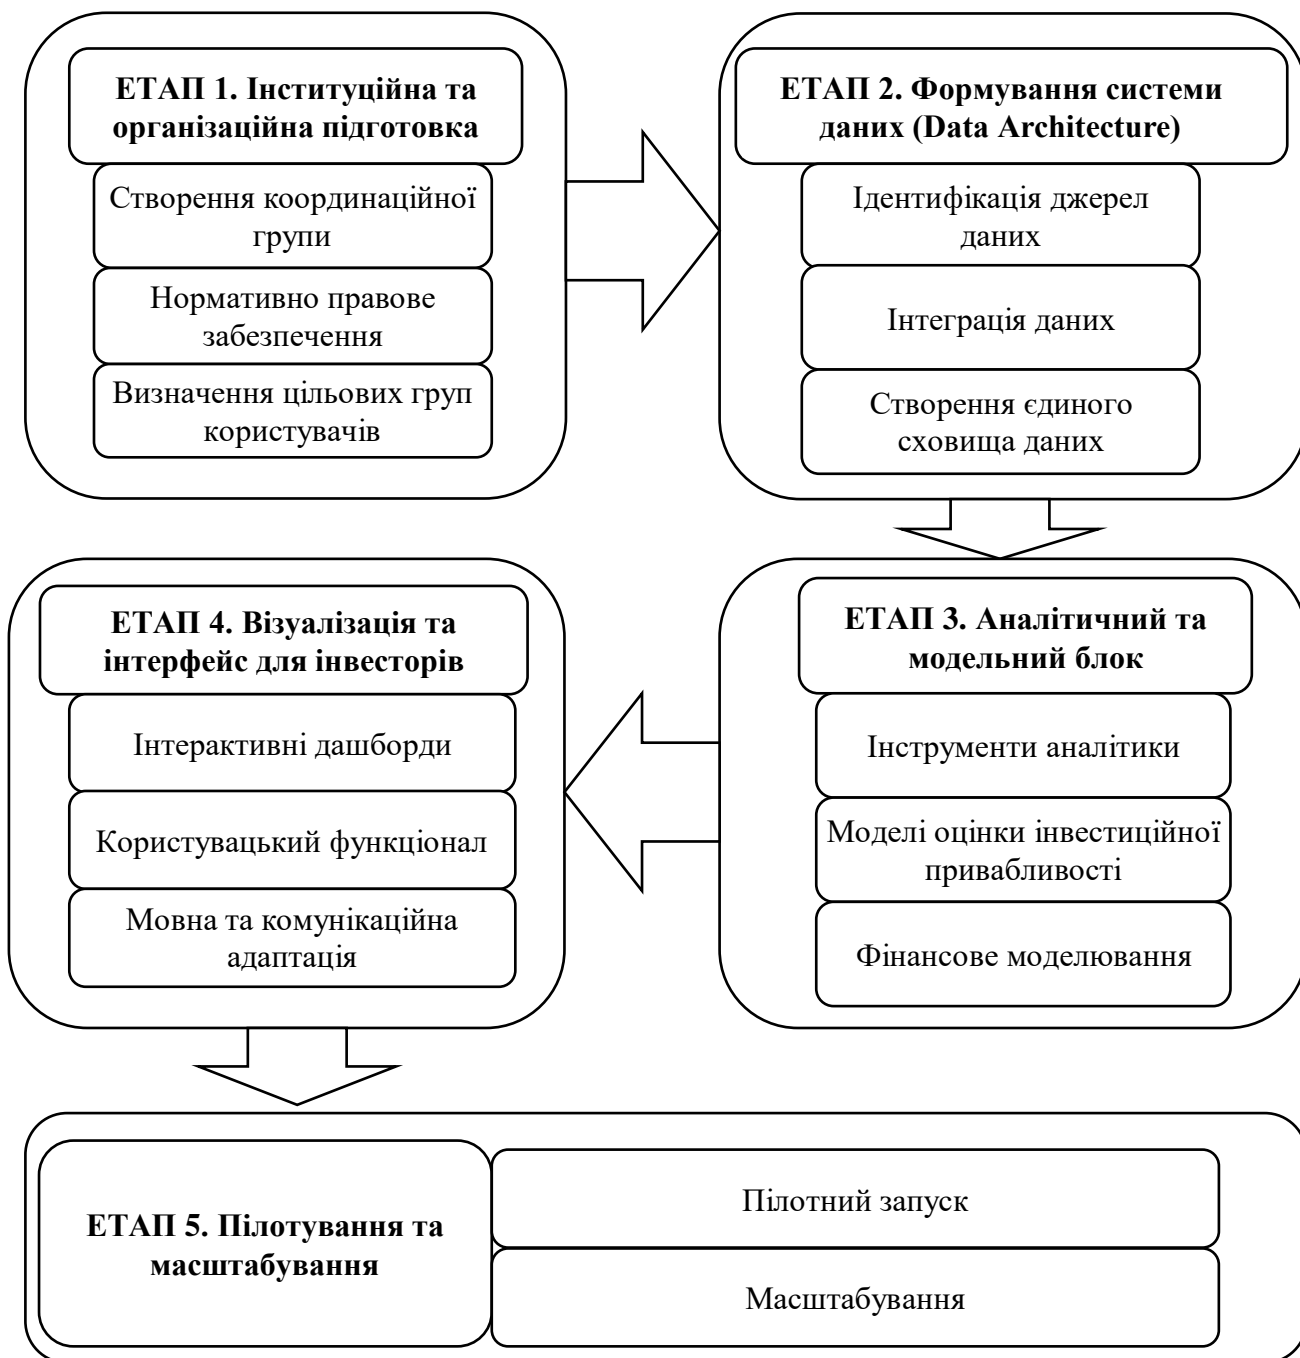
ЕТАП 1. Інституційна та організаційна підготовка

Створення координаційної групи

Нормативно правове забезпечення

Визначення цільових груп користувачів

ЕТАП 2. Формування системи даних (Data Architecture)

Ідентифікація джерел даних

Інтеграція даних

Створення єдиного сховища даних

ЕТАП 3. Аналітичний та модельний блок

Інструменти аналітики

Моделі оцінки інвестиційної привабливості

Фінансове моделювання

ЕТАП 4. Візуалізація та інтерфейс для інвесторів

Інтерактивні дашборди

Користувацький функціонал

Мовна та комунікаційна адаптація

ЕТАП 5. Пілотування та масштабування

Пілотний запуск

Масштабування